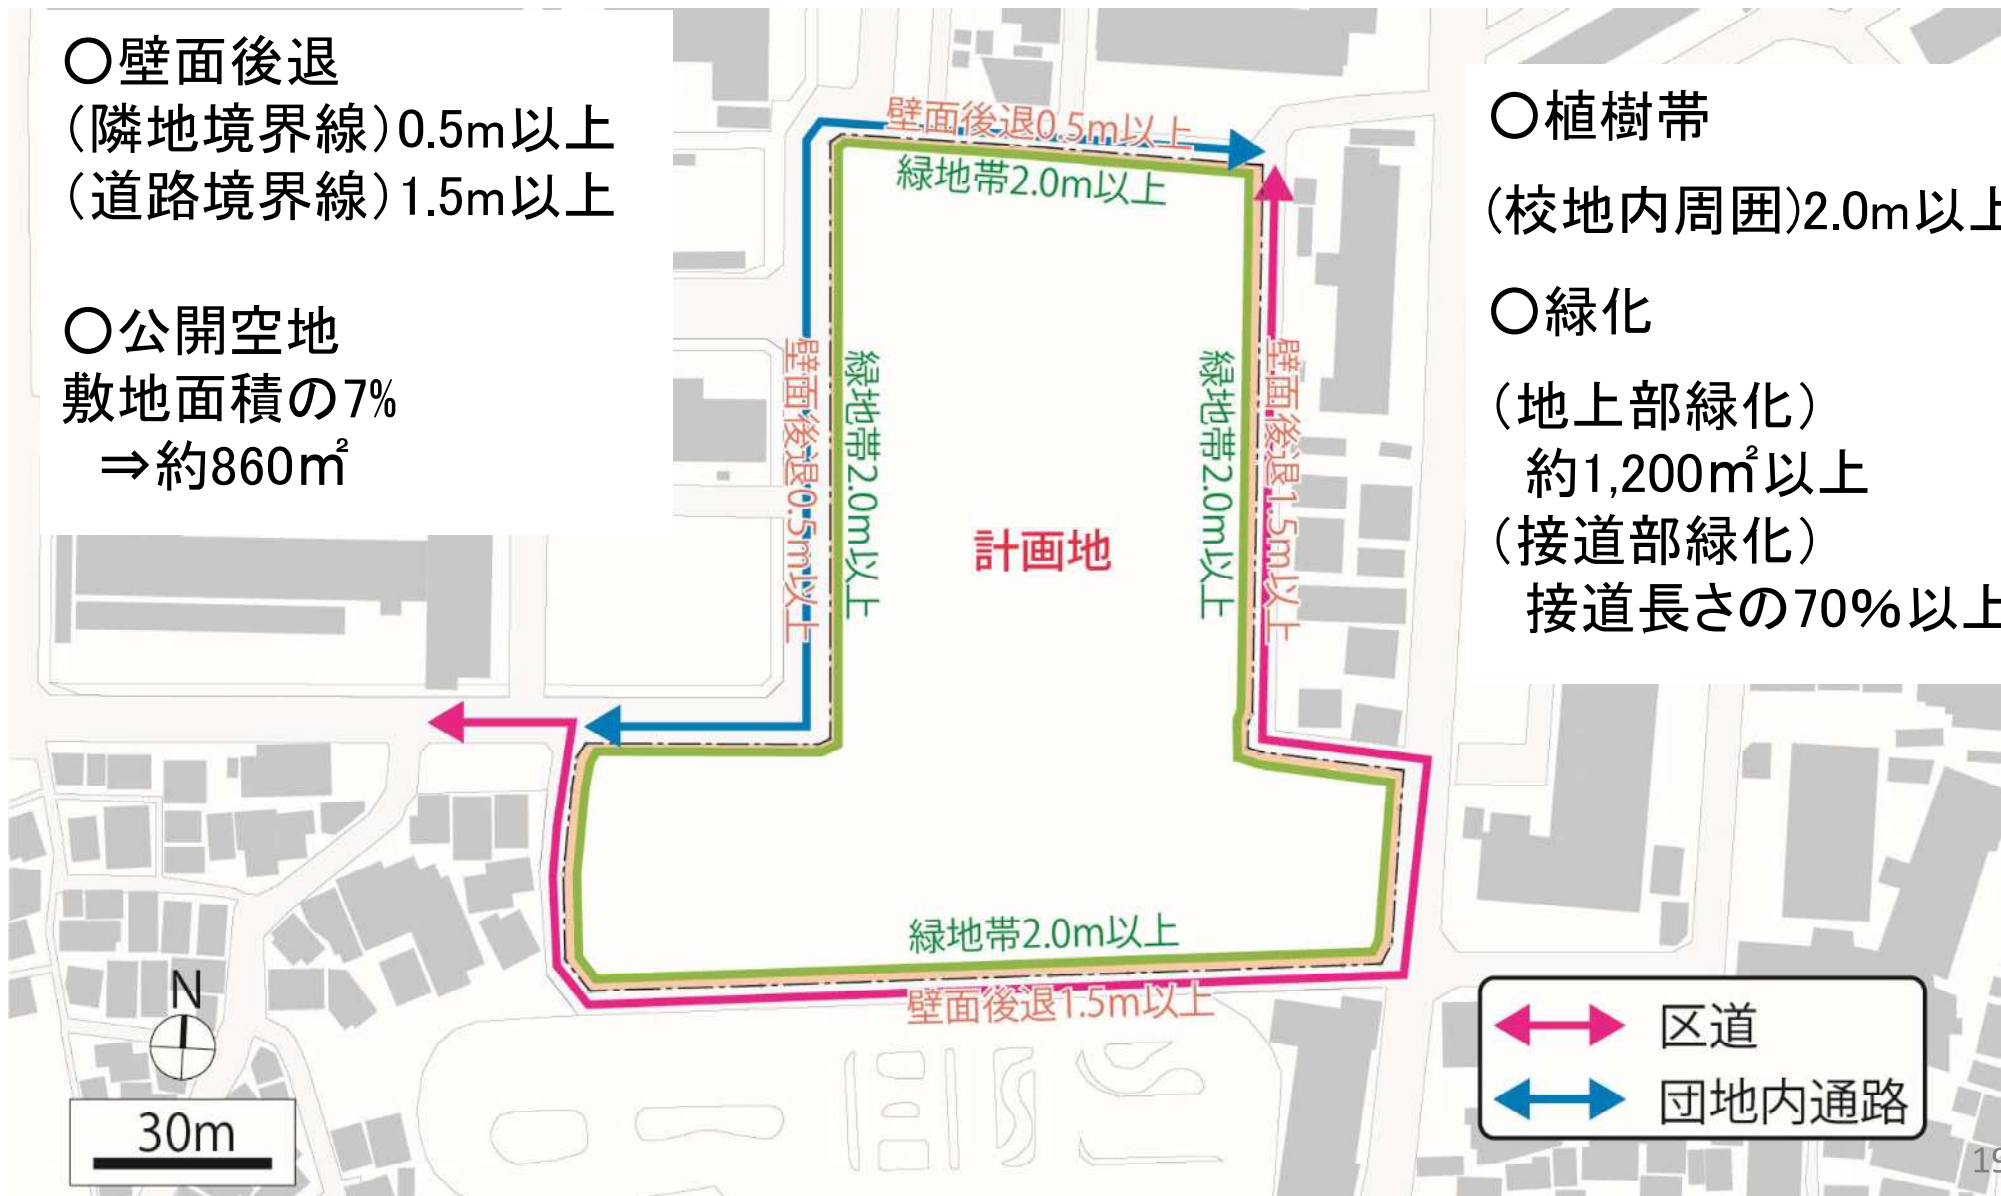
○壁面後退
(隣地境界線)0.5m以上
(道路境界線)1.5m以上

○公開空地
敷地面積の7%
⇒約860㎡

壁面後退0.5m以上
緑地帯2.0m以上
壁面後退0.5m以上
緑地帯2.0m以上
計画地
緑地帯2.0m以上
壁面後退1.5m以上
緑地帯2.0m以上
壁面後退1.5m以上

○植樹帯
(校地内周囲)2.0m以上

○緑化
(地上部緑化)
約1,200㎡以上
(接道部緑化)
接道長さの70%以上

N
30m

区道
団地内通路

19